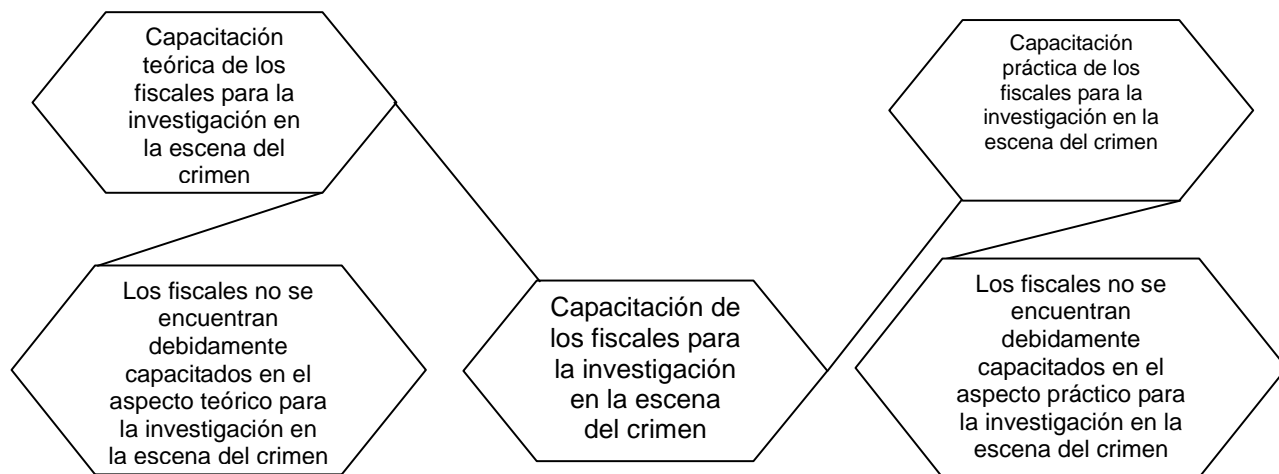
Capacitación teórica de los fiscales para la investigación en la escena del crimen

Los fiscales no se encuentran debidamente capacitados en el aspecto teórico para la investigación en la escena del crimen

Capacitación de los fiscales para la investigación en la escena del crimen

Capacitación práctica de los fiscales para la investigación en la escena del crimen

Los fiscales no se encuentran debidamente capacitados en el aspecto práctico para la investigación en la escena del crimen